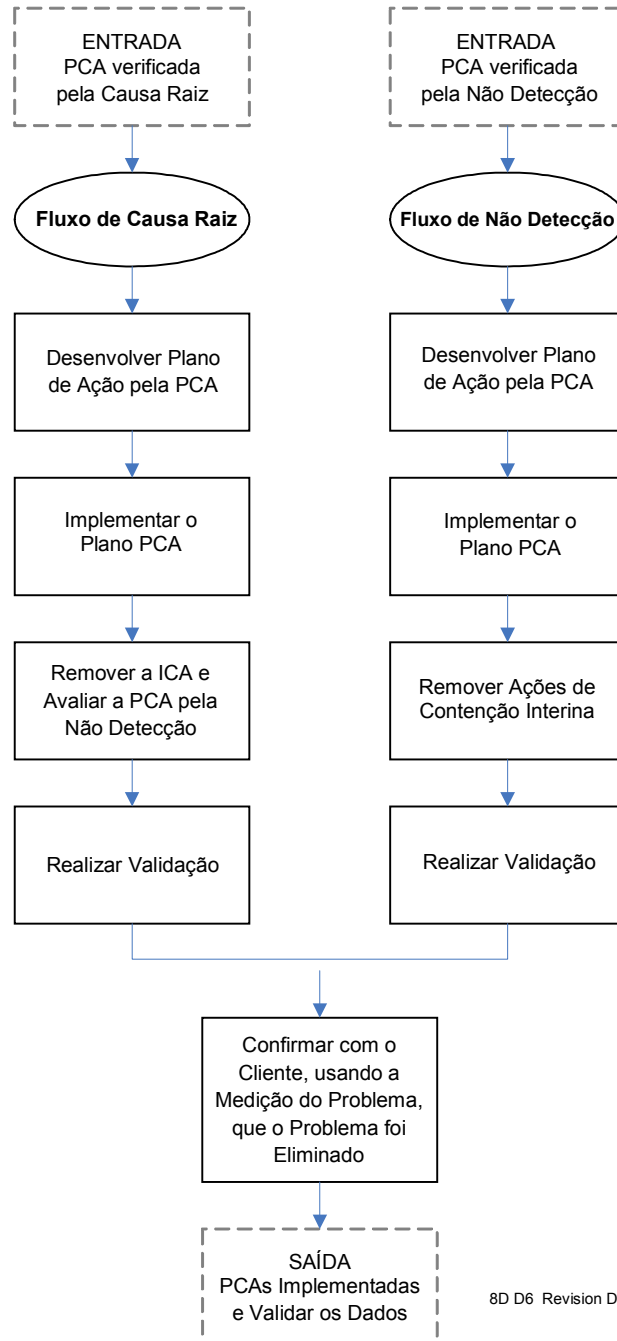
ENTRADA
PCA verificada pela Causa Raiz

ENTRADA
PCA verificada pela Não Detecção

Fluxo de Causa Raiz

Fluxo de Não Detecção

Desenvolver Plano de Ação pela PCA

Implementar o Plano PCA

Remover a ICA e Avaliar a PCA pela Não Detecção

Realizar Validação

Desenvolver Plano de Ação pela PCA

Implementar o Plano PCA

Remover Ações de Contenção Interina

Realizar Validação

Confirmar com o Cliente, usando a Medição do Problema, que o Problema foi Eliminado

SAÍDA
PCAs Implementadas e Validar os Dados

8D D6 Revision D